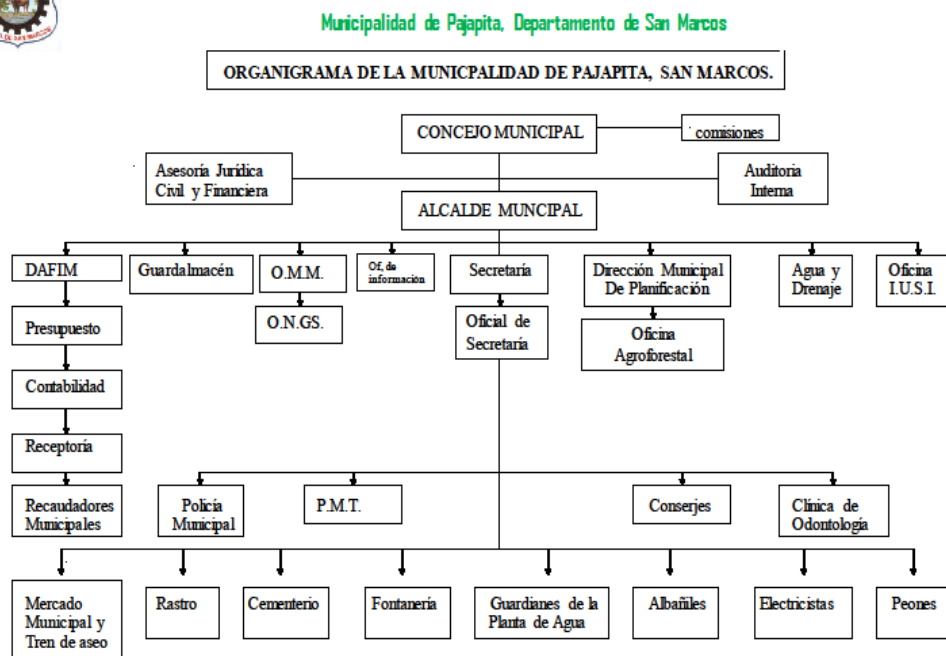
Municipalidad de Pajapita, Departamento de San Marcos

ORGANIGRAMA DE LA MUNICPALIDAD DE PAJAPITA, SAN MARCOS.

CONCEJO MUNICIPAL

comisiones

Asesoría Jurídica Civil y Financiera

Auditoria Interna

ALCALDE MUNCIPAL

DAFIM

Guardalmacén

O.M.M.

Of. de información

Secretaría

Dirección Municipal De Planificación

Agua y Drenaje

Oficina I.U.S.I.

Presupuesto

O.N.GS.

Oficial de Secretaría

Oficina Agroforestal

Contabilidad

Receptoría

Recaudadores Municipales

Policía Municipal

P.M.T.

Conserjes

Clínica de Odontología

Mercado Municipal y Tren de aseo

Rastro

Cementerio

Fontanería

Guardianes de la Planta de Agua

Albañiles

Electricistas

Peones